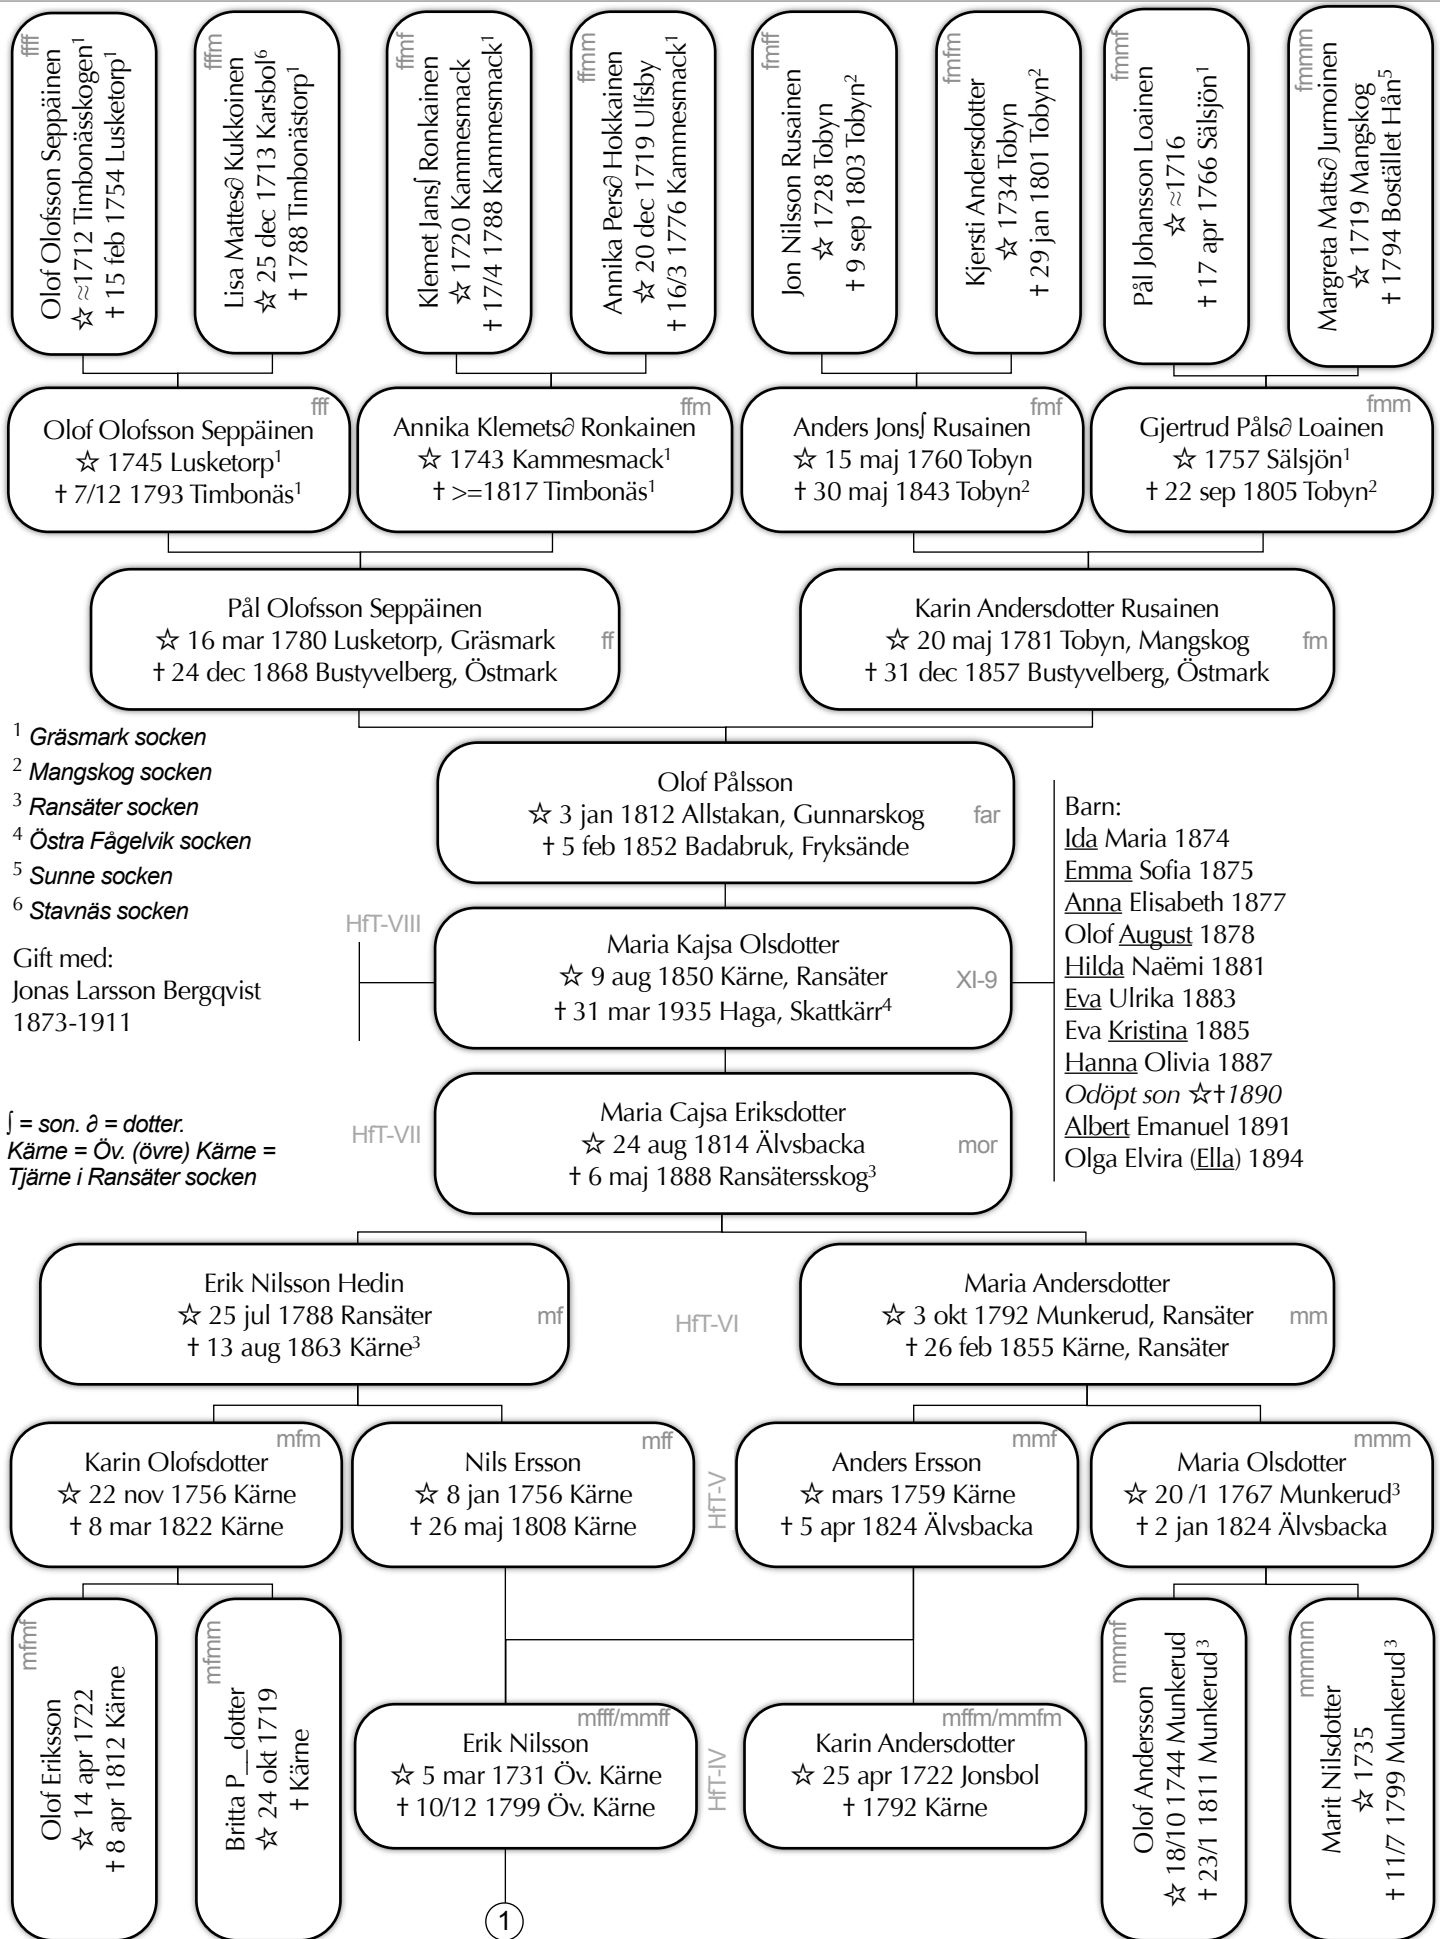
ffff
Olof Olofsson Seppäinen
☆ ≈1712 Timbonässkogen$^1$
† 15 feb 1754 Lusketorp$^1$

fffm
Lisa Mattes∂ Kukkoinen
☆ 25 dec 1713 Karsbol$^6$
† 1788 Timbonästorp$^1$

ffmf
Klemet Jans∫ Ronkainen
☆ 1720 Kammesmack
† 17/4 1788 Kammesmack$^1$

ffmm
Annika Pers∂ Hokkainen
☆ 20 dec 1719 Ulfsby
† 16/3 1776 Kammesmack$^1$

fmff
Jon Nilsson Rusainen
☆ 1728 Tobyn
† 9 sep 1803 Tobyn$^2$

fmfm
Kjersti Andersdotter
☆ 1734 Tobyn
† 29 jan 1801 Tobyn$^2$

fmmf
Pål Johansson Loainen
☆ ≈1716
† 17 apr 1766 Sälsjön$^1$

fmmm
Margreta Matts∂ Jurmoinen
☆ 1719 Mangskog
† 1794 Bostället Hån$^5$

fff
Olof Olofsson Seppäinen
☆ 1745 Lusketorp$^1$
† 7/12 1793 Timbonäs$^1$

ffm
Annika Klemets∂ Ronkainen
☆ 1743 Kammesmack$^1$
† >=1817 Timbonäs$^1$

fmf
Anders Jons∫ Rusainen
☆ 15 maj 1760 Tobyn
† 30 maj 1843 Tobyn$^2$

fmm
Gjertrud Påls∂ Loainen
☆ 1757 Sälsjön$^1$
† 22 sep 1805 Tobyn$^2$

Pål Olofsson Seppäinen
☆ 16 mar 1780 Lusketorp, Gräsmark
† 24 dec 1868 Bustyvelberg, Östmark
ff

Karin Andersdotter Rusainen
☆ 20 maj 1781 Tobyn, Mangskog
† 31 dec 1857 Bustyvelberg, Östmark
fm

$^1$ Gräsmark socken
$^2$ Mangskog socken
$^3$ Ransäter socken
$^4$ Östra Fågelvik socken
$^5$ Sunne socken
$^6$ Stavnäs socken

Olof Pålsson
☆ 3 jan 1812 Allstakan, Gunnarskog
† 5 feb 1852 Badabruk, Fryksände
far

Barn:
Ida Maria 1874
Emma Sofia 1875
Anna Elisabeth 1877
Olof August 1878
Hilda Naëmi 1881
Eva Ulrika 1883
Eva Kristina 1885
Hanna Olivia 1887
Odöpt son ☆†1890
Albert Emanuel 1891
Olga Elvira (Ella) 1894

HfT-VIII
Gift med:
Jonas Larsson Bergqvist
1873-1911

Maria Kajsa Olsdotter
☆ 9 aug 1850 Kärne, Ransäter
† 31 mar 1935 Haga, Skattkärr$^4$
XI-9

∫ = son. ∂ = dotter.
Kärne = Öv. (övre) Kärne =
Tjärne i Ransäter socken

HfT-VII
Maria Cajsa Eriksdotter
☆ 24 aug 1814 Älvsbacka
† 6 maj 1888 Ransätersskog$^3$
mor

Erik Nilsson Hedin
☆ 25 jul 1788 Ransäter
† 13 aug 1863 Kärne$^3$
mf

HfT-VI

Maria Andersdotter
☆ 3 okt 1792 Munkerud, Ransäter
† 26 feb 1855 Kärne, Ransäter
mm

mfm
Karin Olofsdotter
☆ 22 nov 1756 Kärne
† 8 mar 1822 Kärne

mff
Nils Ersson
☆ 8 jan 1756 Kärne
† 26 maj 1808 Kärne

HfT-V

mmf
Anders Ersson
☆ mars 1759 Kärne
† 5 apr 1824 Älvsbacka

mmm
Maria Olsdotter
☆ 20 /1 1767 Munkerud$^3$
† 2 jan 1824 Älvsbacka

mfmf
Olof Eriksson
☆ 14 apr 1722
† 8 apr 1812 Kärne

mfmm
Britta P__dotter
☆ 24 okt 1719
† Kärne

mfff/mmff
Erik Nilsson
☆ 5 mar 1731 Öv. Kärne
† 10/12 1799 Öv. Kärne

HfT-IV

mffm/mmfm
Karin Andersdotter
☆ 25 apr 1722 Jonsbol
† 1792 Kärne

mmmf
Olof Andersson
☆ 18/10 1744 Munkerud
† 23/1 1811 Munkerud$^3$

mmmm
Marit Nilsdotter
☆ 1735
† 11/7 1799 Munkerud$^3$

1